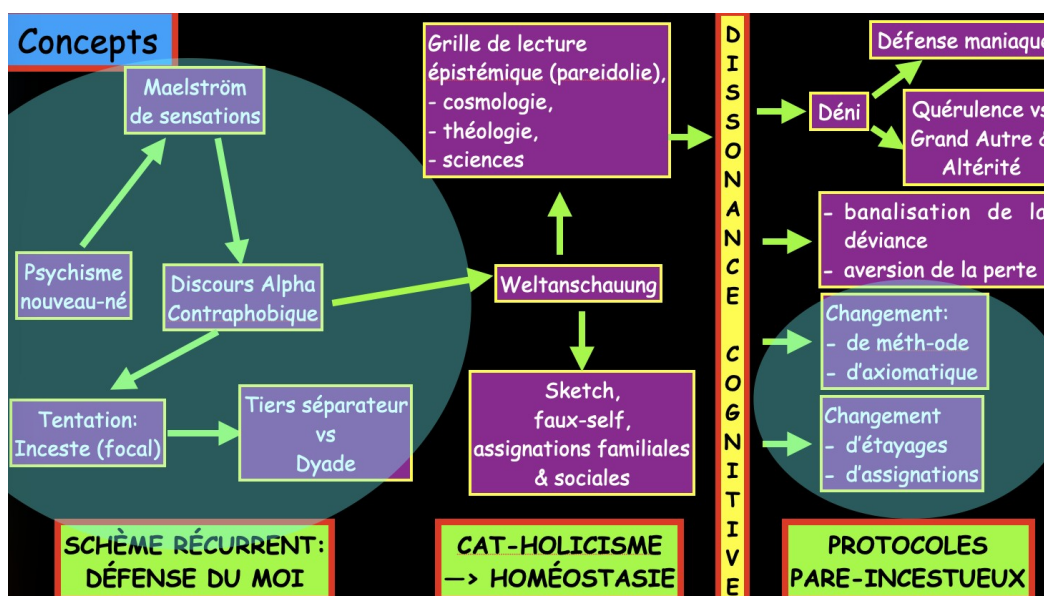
Concepts

Maelström de sensations

Psychisme nouveau-né

Discours Alpha Contraphobique

Tentation: Inceste (focal)

Tiers séparateur vs Dyade

SCHÈME RÉCURRENT: DÉFENSE DU MOI

Grille de lecture épistémique (pareidolie),
- cosmologie,
- théologie,
- sciences

Weltanschauung

Sketch, faux-self, assignations familiales & sociales

CAT-HOLICISME —> HOMÉOSTASIE

DISSONANCE COGNITIVE

Déni

Défense maniaque

Quérulence vs Grand Autre & Altérité

- banalisation de la déviance
- aversion de la perte

Changement:
- de méth-ode
- d'axiomatique

Changement
- d'étayages
- d'assignations

PROTOCOLES PARE-INCESTUEUX